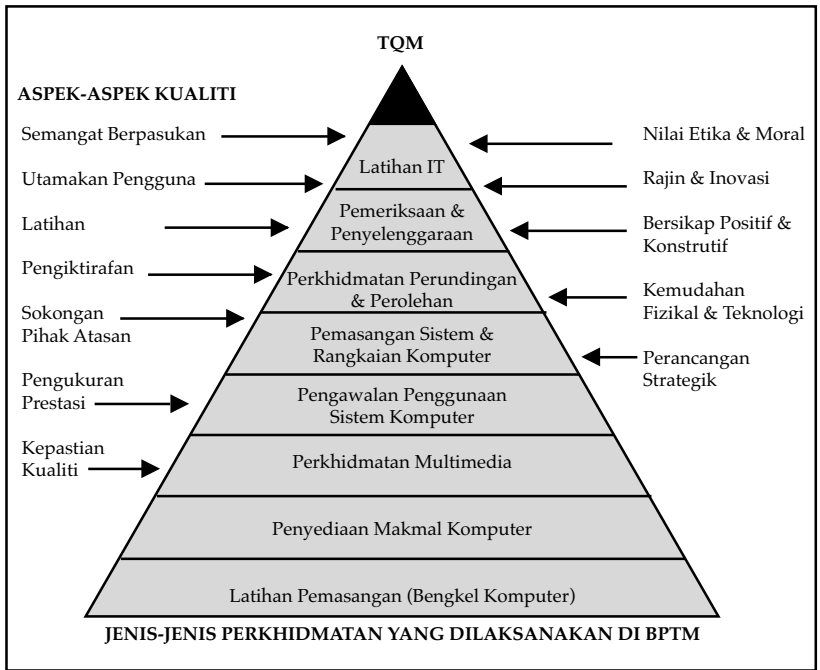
TQM

ASPEK-ASPEK KUALITI

Semangat Berpasukan

Utamakan Pengguna

Latihan

Pengiktirafan

Sokongan Pihak Atasan

Pengukuran Prestasi

Kepastian Kualiti

Nilai Etika & Moral

Rajin & Inovasi

Bersikap Positif & Konstrutif

Kemudahan Fizikal & Teknologi

Perancangan Strategik

Latihan IT

Pemeriksaan & Penyelenggaraan

Perkhidmatan Perundingan & Perolehan

Pemasangan Sistem & Rangkaian Komputer

Pengawalan Penggunaan Sistem Komputer

Perkhidmatan Multimedia

Penyediaan Makmal Komputer

Latihan Pemasangan (Bengkel Komputer)

JENIS-JENIS PERKHIDMATAN YANG DILAKSANAKAN DI BPTM